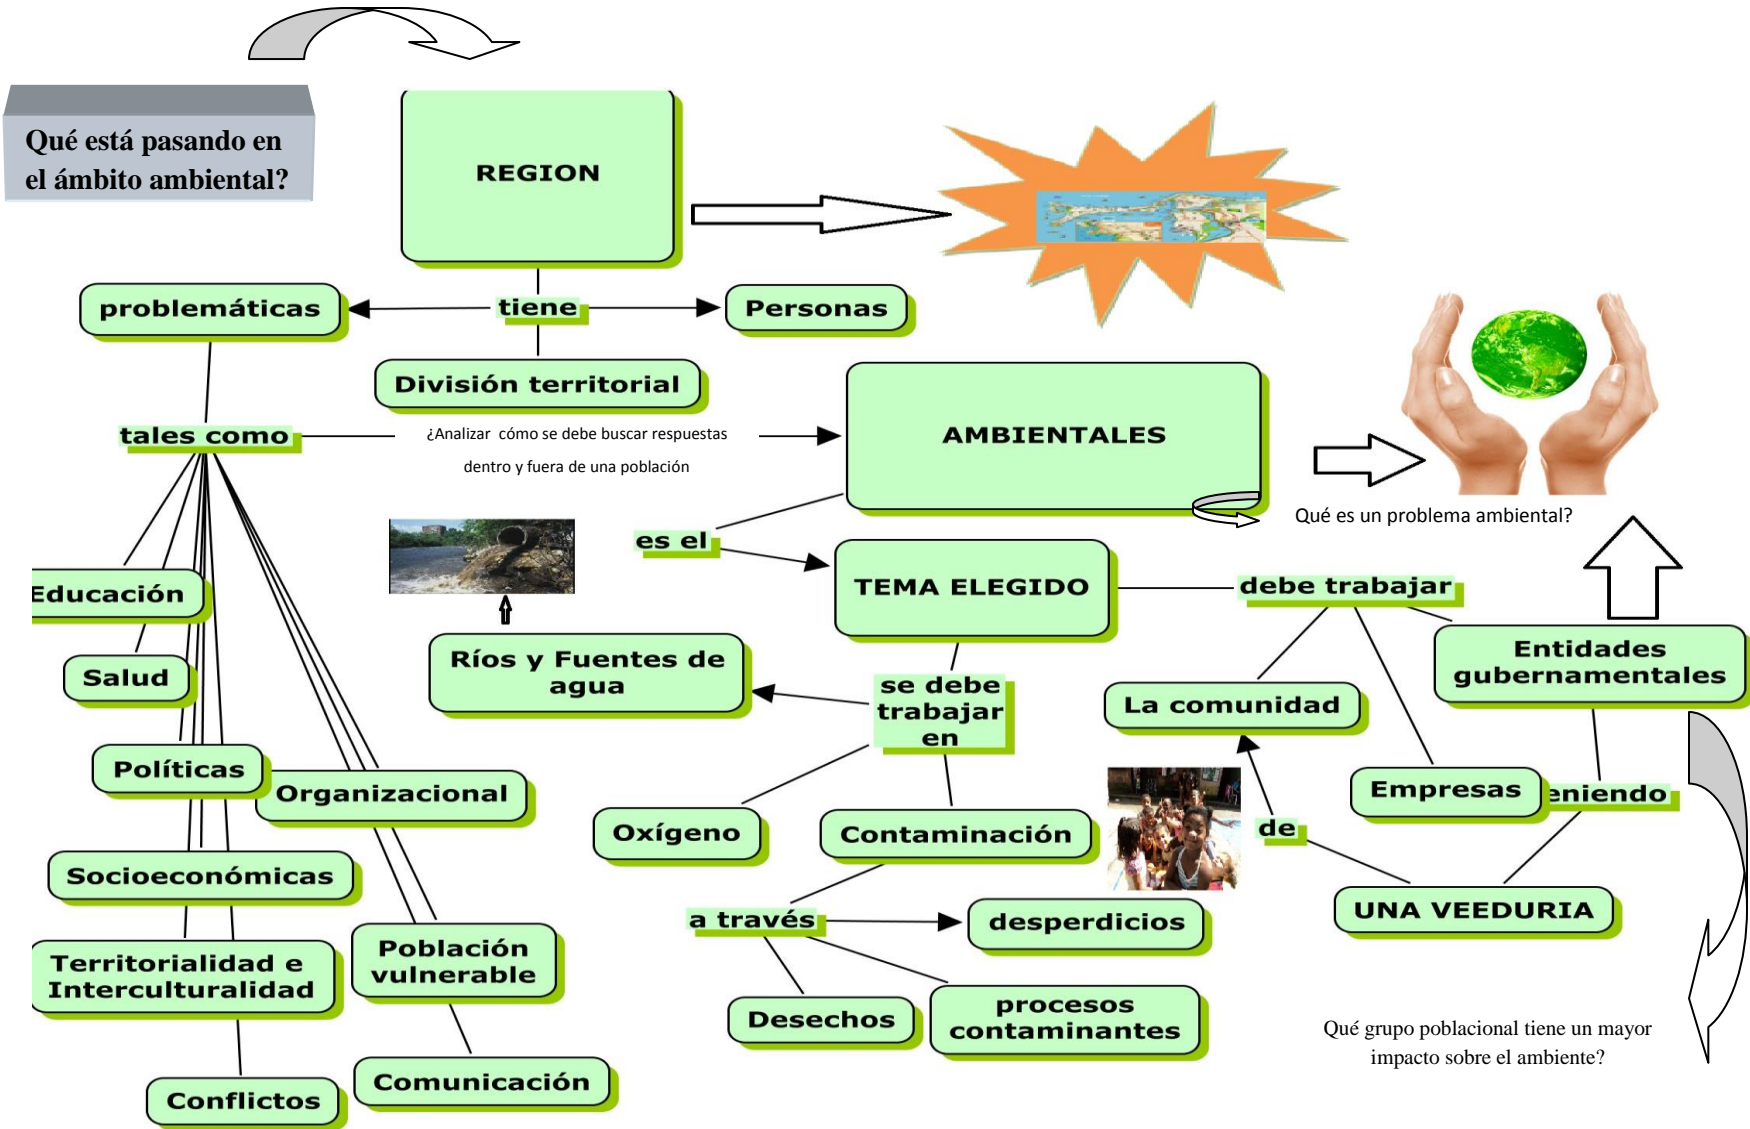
Qué está pasando en el ámbito ambiental?

REGION

tiene

problemáticas

Personas

División territorial

tales como

¿Analizar cómo se debe buscar respuestas dentro y fuera de una población

AMBIENTALES

Qué es un problema ambiental?

es el

TEMA ELEGIDO

debe trabajar

Educación

Salud

Ríos y Fuentes de agua

se debe trabajar en

La comunidad

Entidades gubernamentales

Políticas

Organizacional

Oxígeno

Contaminación

Empresas

eniendo

de

Socioeconómicas

a través

desperdicios

UNA VEEDURIA

Territorialidad e Interculturalidad

Población vulnerable

Desechos

procesos contaminantes

Qué grupo poblacional tiene un mayor impacto sobre el ambiente?

Conflictos

Comunicación